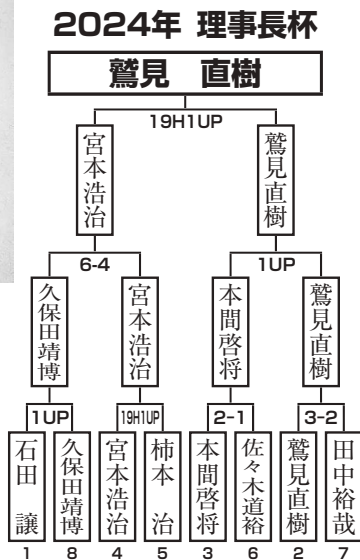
2024年 理事長杯

鷲見　直樹

19H1UP

宮本浩治

鷲見直樹

6-4

1UP

久保田靖博

宮本浩治

本間啓将

鷲見直樹

1UP

19H1UP

2-1

3-2

石田　譲
1

久保田靖博
8

宮本浩治
4

柿本　治
5

本間啓将
3

佐々木道裕
6

鷲見直樹
2

田中裕哉
7